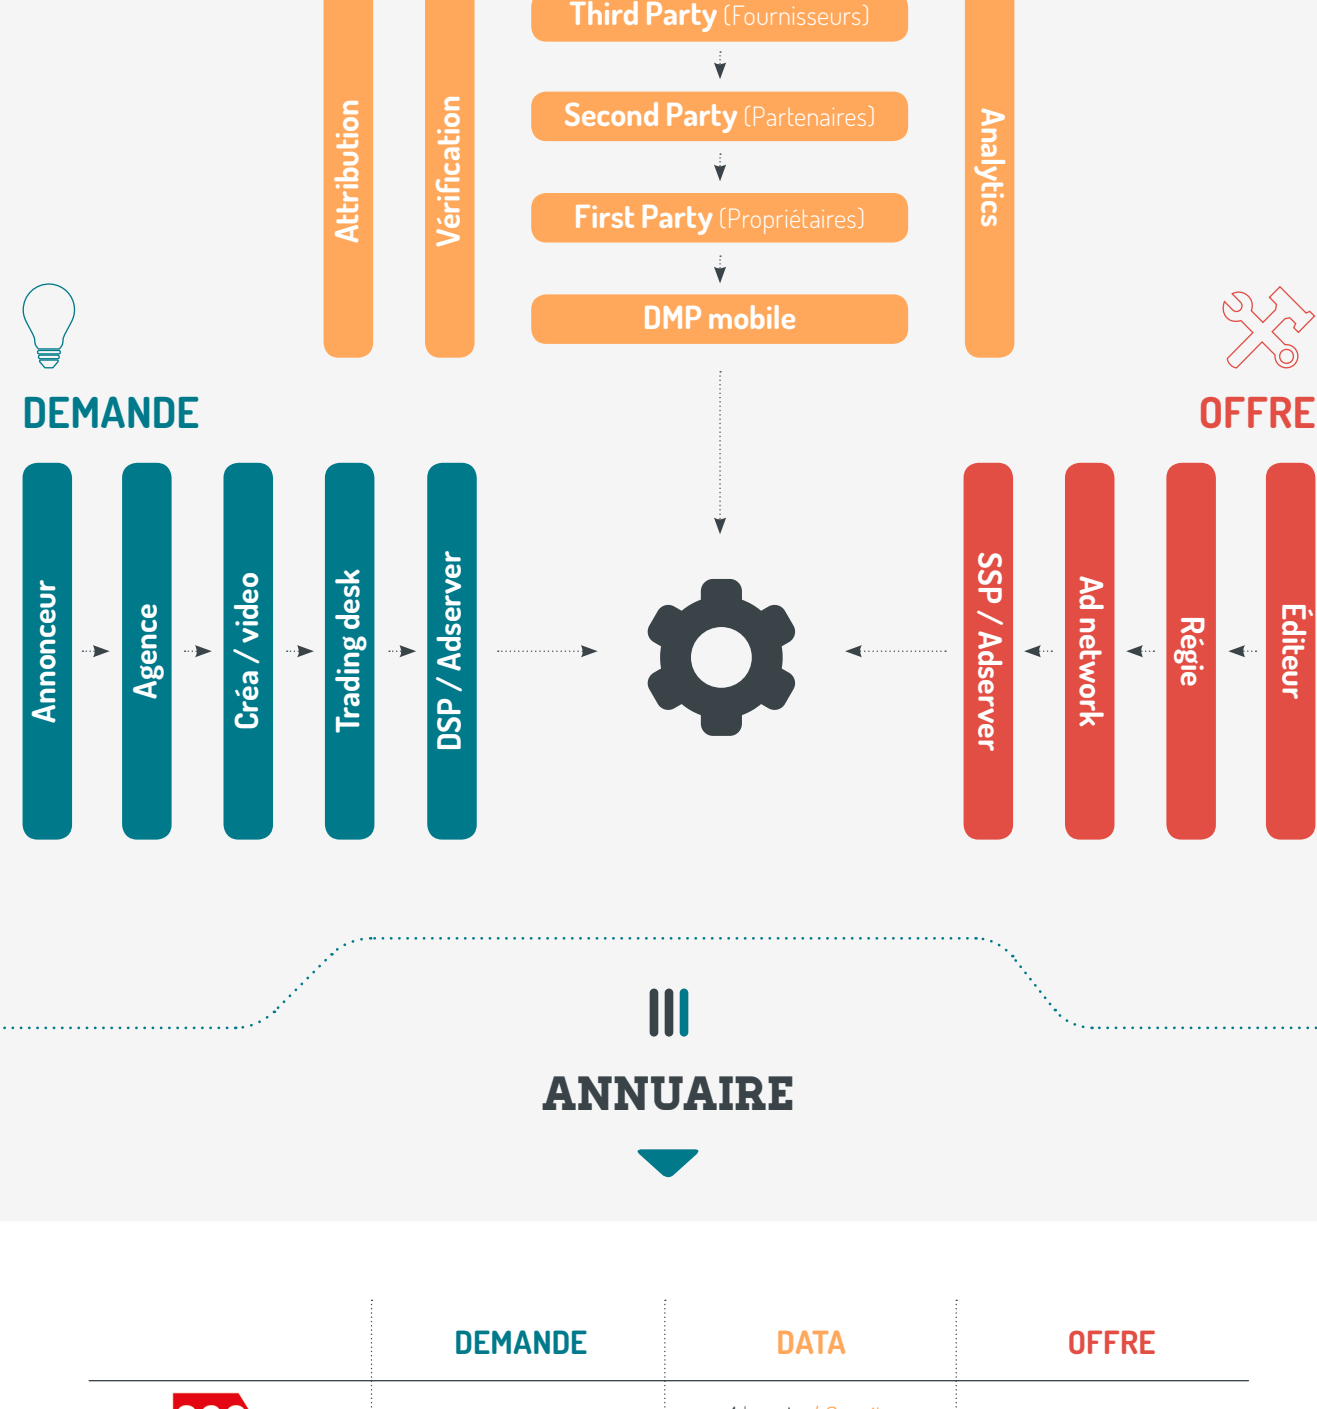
Attribution

Vérification

Third Party (Fournisseurs)

Second Party (Partenaires)

First Party (Propriétaires)

DMP mobile

Analytics

DEMANDE

OFFRE

Annonceur

Agence

Créa / video

Trading desk

DSP / Adserver

SSP / Adserver

Ad network

Régie

Éditeur

ANNUAIRE

| | DEMANDE | DATA | OFFRE |
|---|---|---|---|